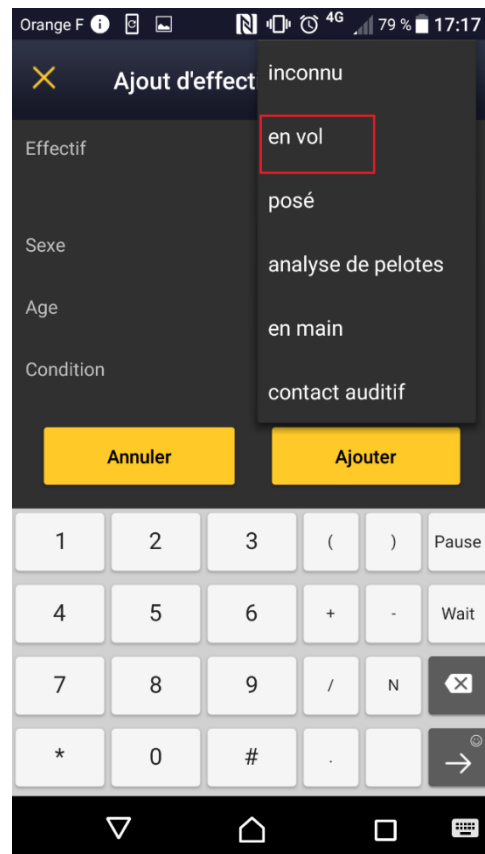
Orange F 4G 79 % 17:17

Ajout d'effect

Effectif

Sexe

Age

Condition

inconnu

en vol

posé

analyse de pelotes

en main

contact auditif

Annuler

Ajouter

1 2 3 ( ) Pause

4 5 6 + - Wait

7 8 9 / N

* 0 # .